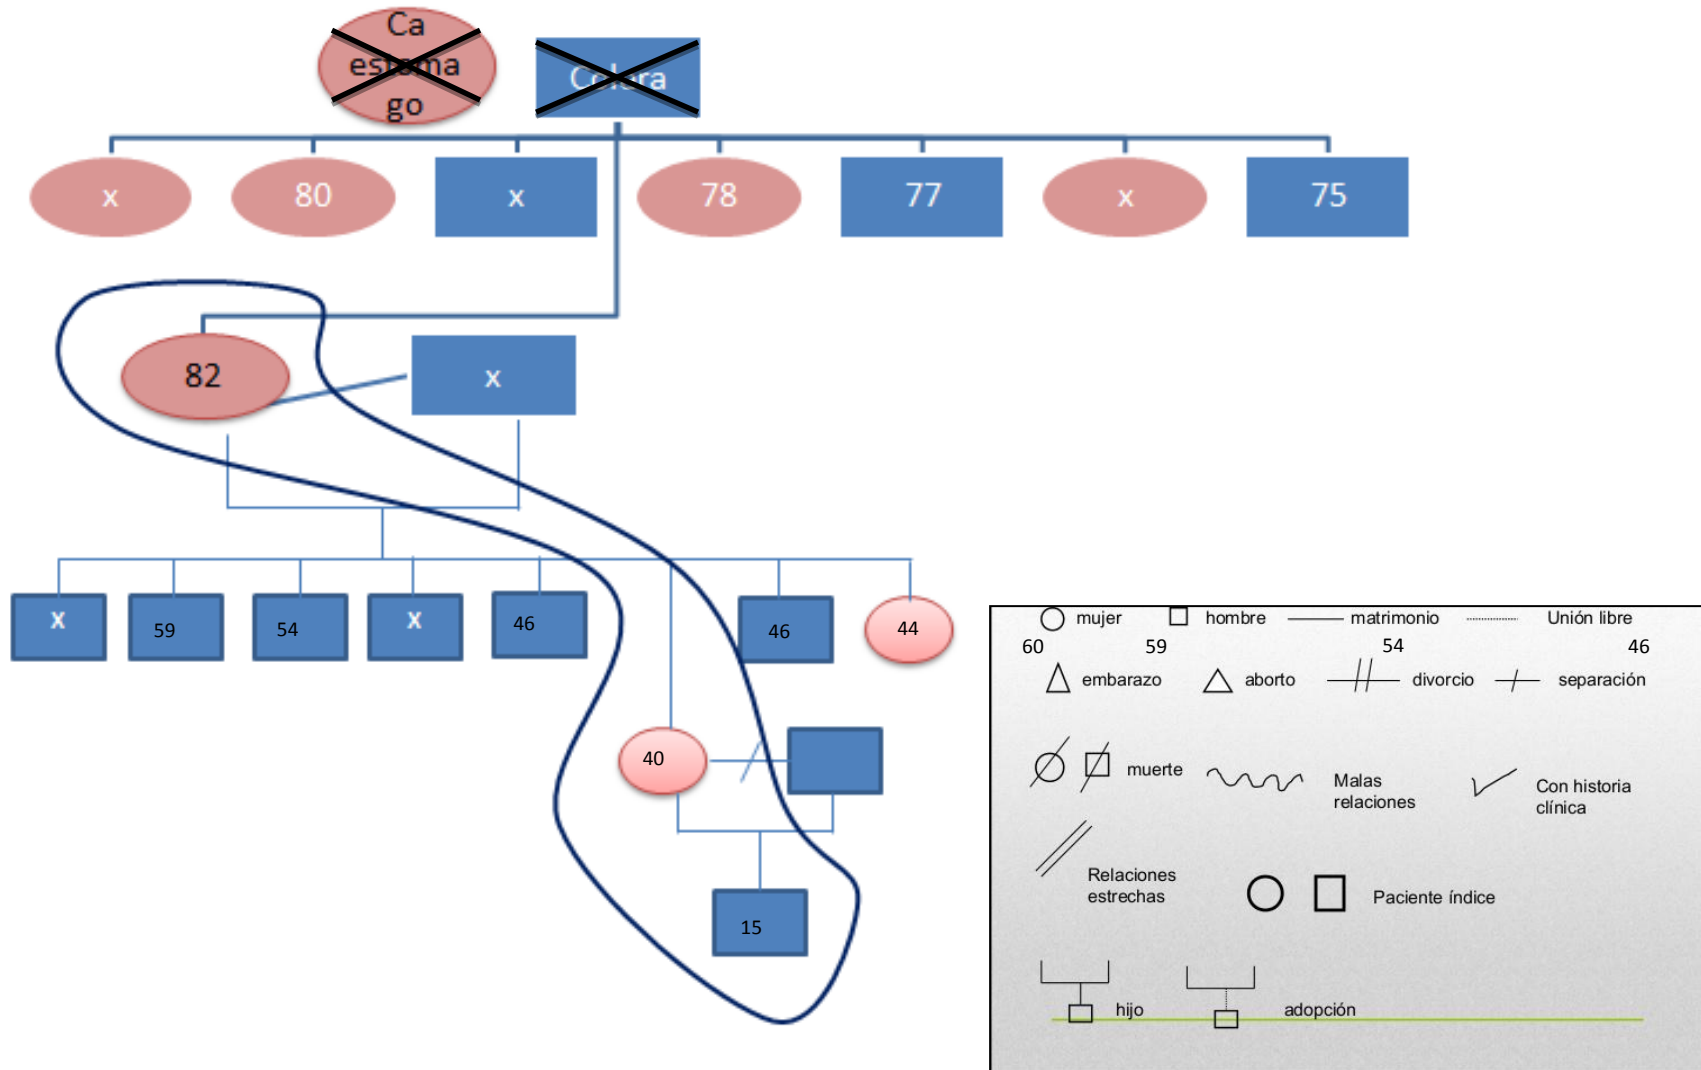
Ca estomago

Colera

x

80

x

78

77

x

75

82

x

x

59

54

x

46

46

44

40

15

mujer hombre matrimonio Unión libre

60 59 54 46

embarazo aborto divorcio separación

muerte

Malas relaciones

Con historia clínica

Relaciones estrechas

Paciente índice

hijo

adopción